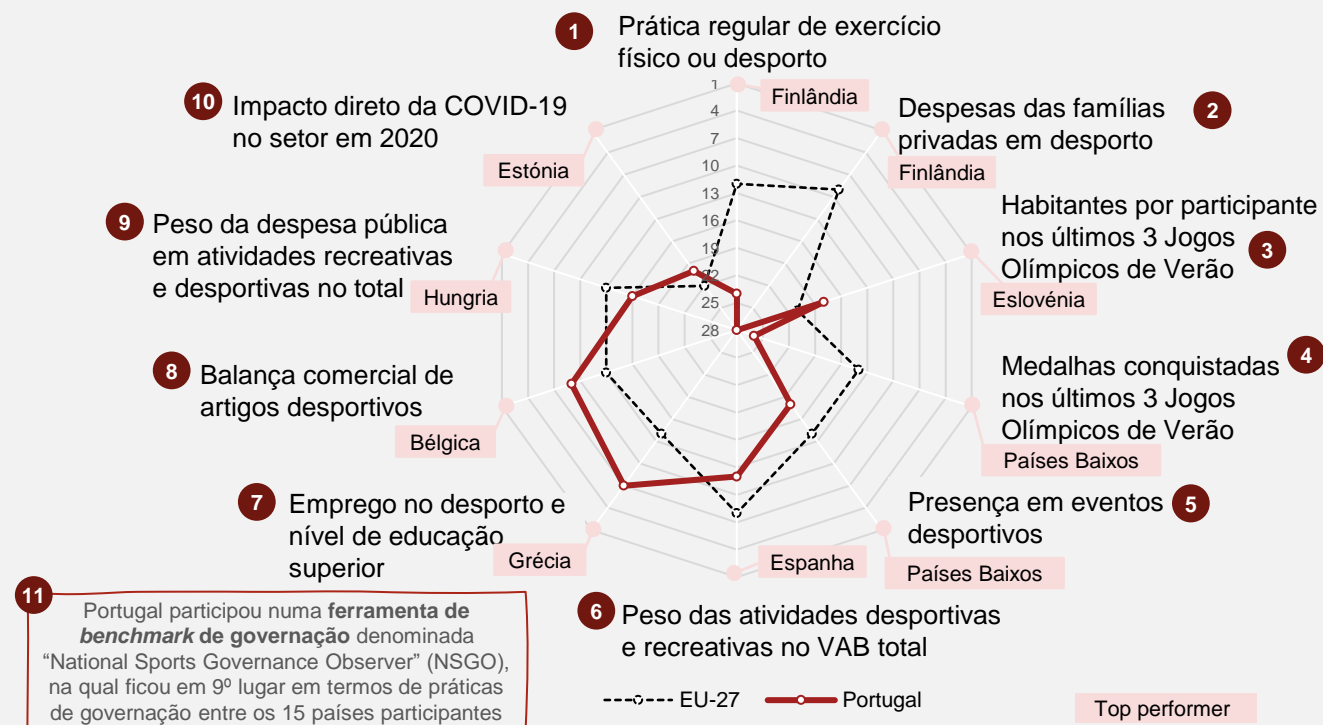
1 Prática regular de exercício físico ou desporto

Finlândia

2 Despesas das famílias privadas em desporto

Finlândia

3 Habitantes por participante nos últimos 3 Jogos Olímpicos de Verão

Eslovénia

4 Medalhas conquistadas nos últimos 3 Jogos Olímpicos de Verão

Países Baixos

5 Presença em eventos desportivos

Países Baixos

6 Peso das atividades desportivas e recreativas no VAB total

Espanha

7 Emprego no desporto e nível de educação superior

Grécia

8 Balança comercial de artigos desportivos

Bélgica

9 Peso da despesa pública em atividades recreativas e desportivas no total

Hungria

10 Impacto direto da COVID-19 no setor em 2020

Estónia

1
4
7
10
13
16
19
22
25
28

11 Portugal participou numa **ferramenta de *benchmark* de governação** denominada “National Sports Governance Observer” (NSGO), na qual ficou em 9º lugar em termos de práticas de governação entre os 15 países participantes

EU-27 Portugal

Top performer